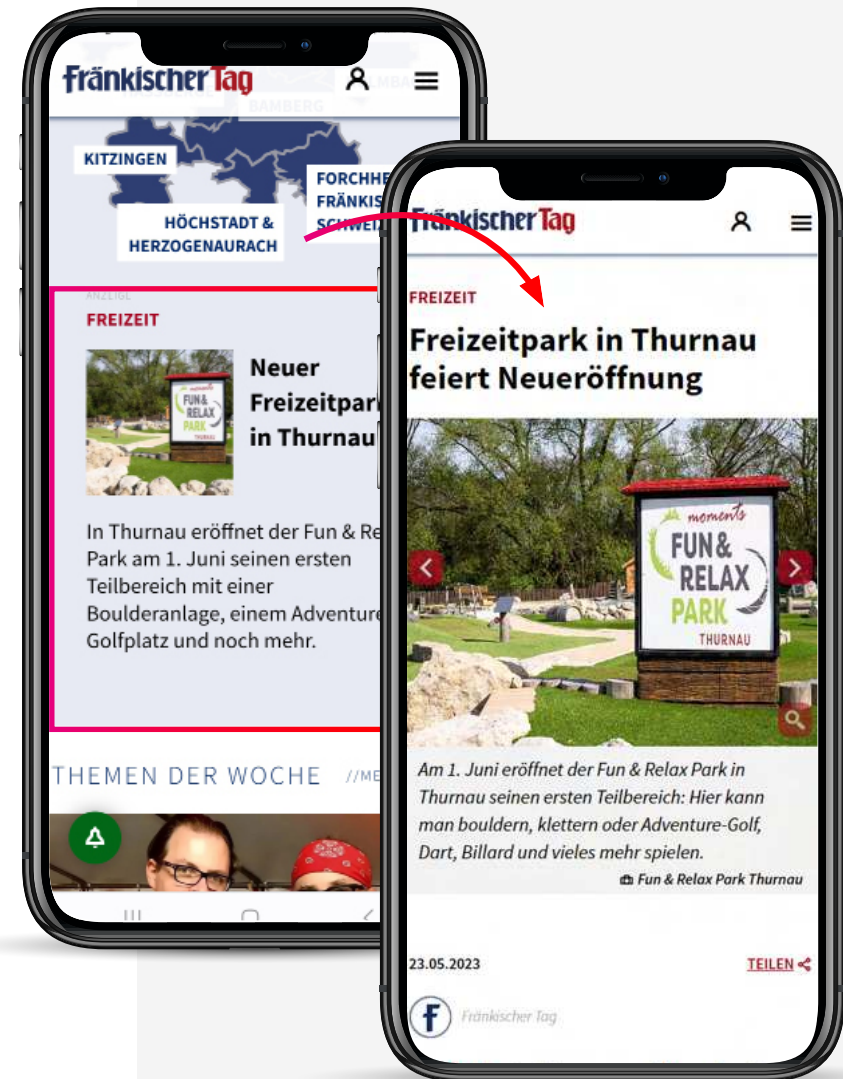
Fränkischer Tag

BAMBERG

KITZINGEN

FORCHHE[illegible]
FRÄNKIS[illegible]
SCHWEI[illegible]

HÖCHSTADT & HERZOGENAURACH

ANZEIGE

FREIZEIT

moments FUN & RELAX PARK THURNAU

Neuer Freizeitpar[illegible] in Thurnau

In Thurnau eröffnet der Fun & Re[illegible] Park am 1. Juni seinen ersten Teilbereich mit einer Boulderanlage, einem Adventure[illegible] Golfplatz und noch mehr.

THEMEN DER WOCHE //ME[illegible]

Fränkischer Tag

FREIZEIT

Freizeitpark in Thurnau feiert Neueröffnung

moments FUN & RELAX PARK THURNAU

Am 1. Juni eröffnet der Fun & Relax Park in Thurnau seinen ersten Teilbereich: Hier kann man bouldern, klettern oder Adventure-Golf, Dart, Billard und vieles mehr spielen.

Fun & Relax Park Thurnau

23.05.2023

TEILEN

Fränkischer Tag